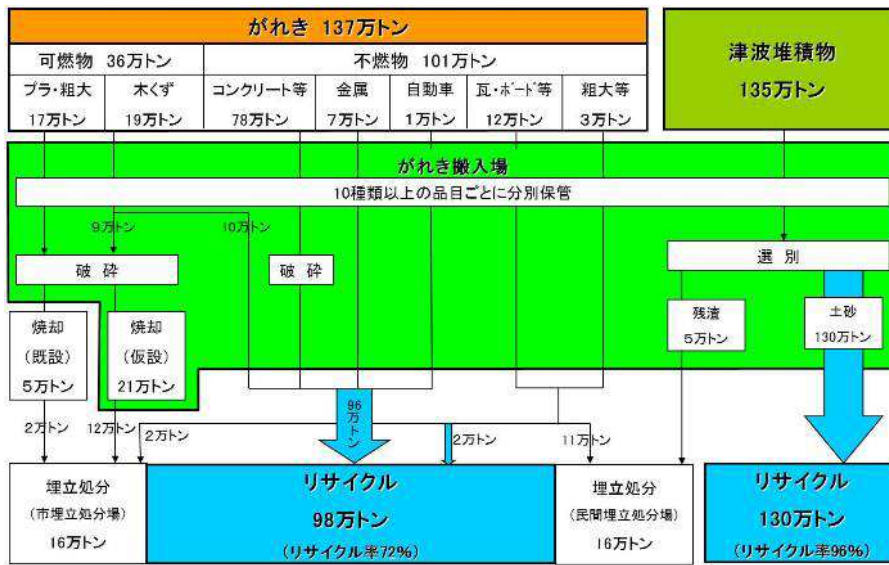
がれき 137万トン

可燃物 36万トン

不燃物 101万トン

| プラ・粗大 | 木くず | コンクリート等 | 金属 | 自動車 | 瓦・ボード等 | 粗大等 |
|---|---|---|---|---|---|---|
| 17万トン | 19万トン | 78万トン | 7万トン | 1万トン | 12万トン | 3万トン |

津波堆積物
135万トン

がれき搬入場

10種類以上の品目ごとに分別保管

9万トン

10万トン

破 砕

破 砕

選 別

焼却
(既設)
5万トン

焼却
(仮設)
21万トン

残渣
5万トン

土砂
130万トン

96万トン

2万トン

12万トン

2万トン

2万トン

11万トン

埋立処分
(市埋立処分場)
16万トン

リサイクル
98万トン
(リサイクル率72%)

埋立処分
(民間埋立処分場)
16万トン

リサイクル
130万トン
(リサイクル率96%)